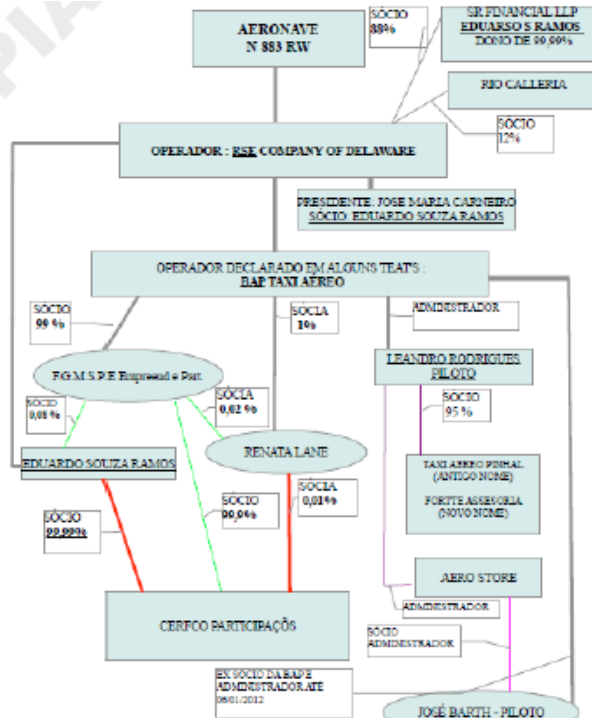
AERONAVE
N 883 RW

SÓCIO
88%

SR FINANCIAL LLP
EDUARSO S RAMOS
DONO DE 99,99%

RIO CALLERIA

SÓCIO
12%

OPERADOR : RSE COMPANY OF DELAWARE

PRESIDENTE: JOSE MARIA CARNEIRO
SÓCIO: EDUARDO SOUZA RAMOS

OPERADOR DECLARADO EM ALGUNS TEATS :
BAP TAXI AÉREO

SÓCIO
99 %

SÓCIA
1%

ADMINISTRADOR

LEANDRO RODRIGUES
PILOTO

F.G.M.S.P.E Empresd e Part.

SÓCIO
0,08 %

SÓCIA
0,02 %

SÓCIO
95 %

RENATA LANE

EDUARDO SOUZA RAMOS

TAXI AEREO PINHAL
(ANTIGO NOME)

FORTTE ASSESSORIA
(NOVO NOME)

SÓCIO
99,99%

SÓCIO
99,9%

SÓCIA
0,01%

AERO STORE

ADMINISTRADOR

CERFCO PARTICIPAÇÕS

SÓCIO
ADMINISTRADOR

EX SÓCIO DA BAP E
ADMINISTRADOR ATE
08/01/2012

JOSÉ BARTH - PILOTO